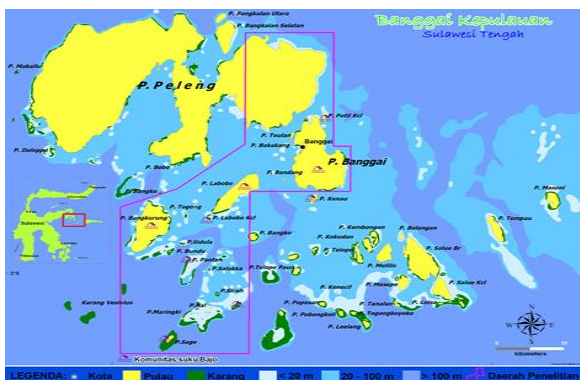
Banggai Kepulauan
Sulawesi Tengah

P. Pangkalan Utara
P. Bangkalan Selatan
P. Makaliu
P. Peleng
P. Dolopo
P. Teulan
P. Bakakung
Banggai
P. Bandang
P. Banggai
P. Pelili Kcl
P. Bobo
P. Bangko
P. Labobo
P. Kenau
P. Masoni
P. Tempau
Sulawesi
P. Togong
P. Bangkurung
P. Labobo Kcl
P. Bangko
P. Kembangan
P. Kokudan
P. Telopo
P. Salue Br
P. Bulangan
P. Sidula
P. Bunda
P. Panteh
P. Saloka
P. Telopo Paunt
P. Mbuliu
P. Masepe
P. Salue Kcl
P. Kaneoli
P. Poposan
P. Pobongkoni
P. Tenaloh
P. Togongboyoko
P. Loe
P. Leelang
Karang Venirius
P. Kel
P. Maringki
P. Sago
Komunitas suku Bajo
Kilometers
2°S

LEGENDA: Kota Pulau Karang < 20 m 20 - 100 m > 100 m Daerah Penelitian